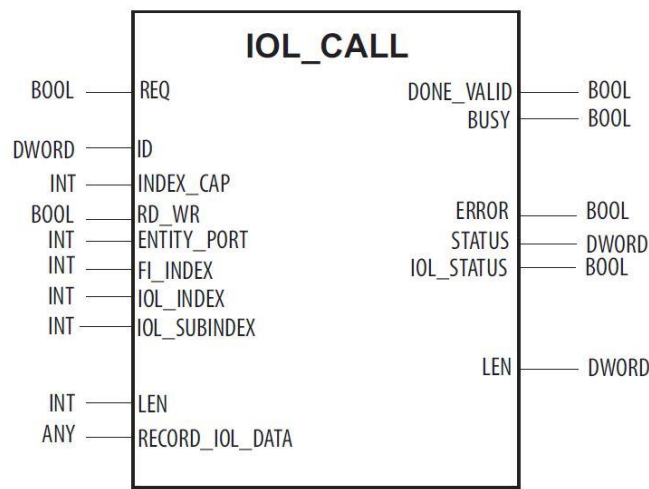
IOL_CALL

BOOL REQ
DWORD ID
INT INDEX_CAP
BOOL RD_WR
INT ENTITY_PORT
INT FI_INDEX
INT IOL_INDEX
INT IOL_SUBINDEX
INT LEN
ANY RECORD_IOL_DATA

DONE_VALID BOOL
BUSY BOOL
ERROR BOOL
STATUS DWORD
IOL_STATUS BOOL
LEN DWORD